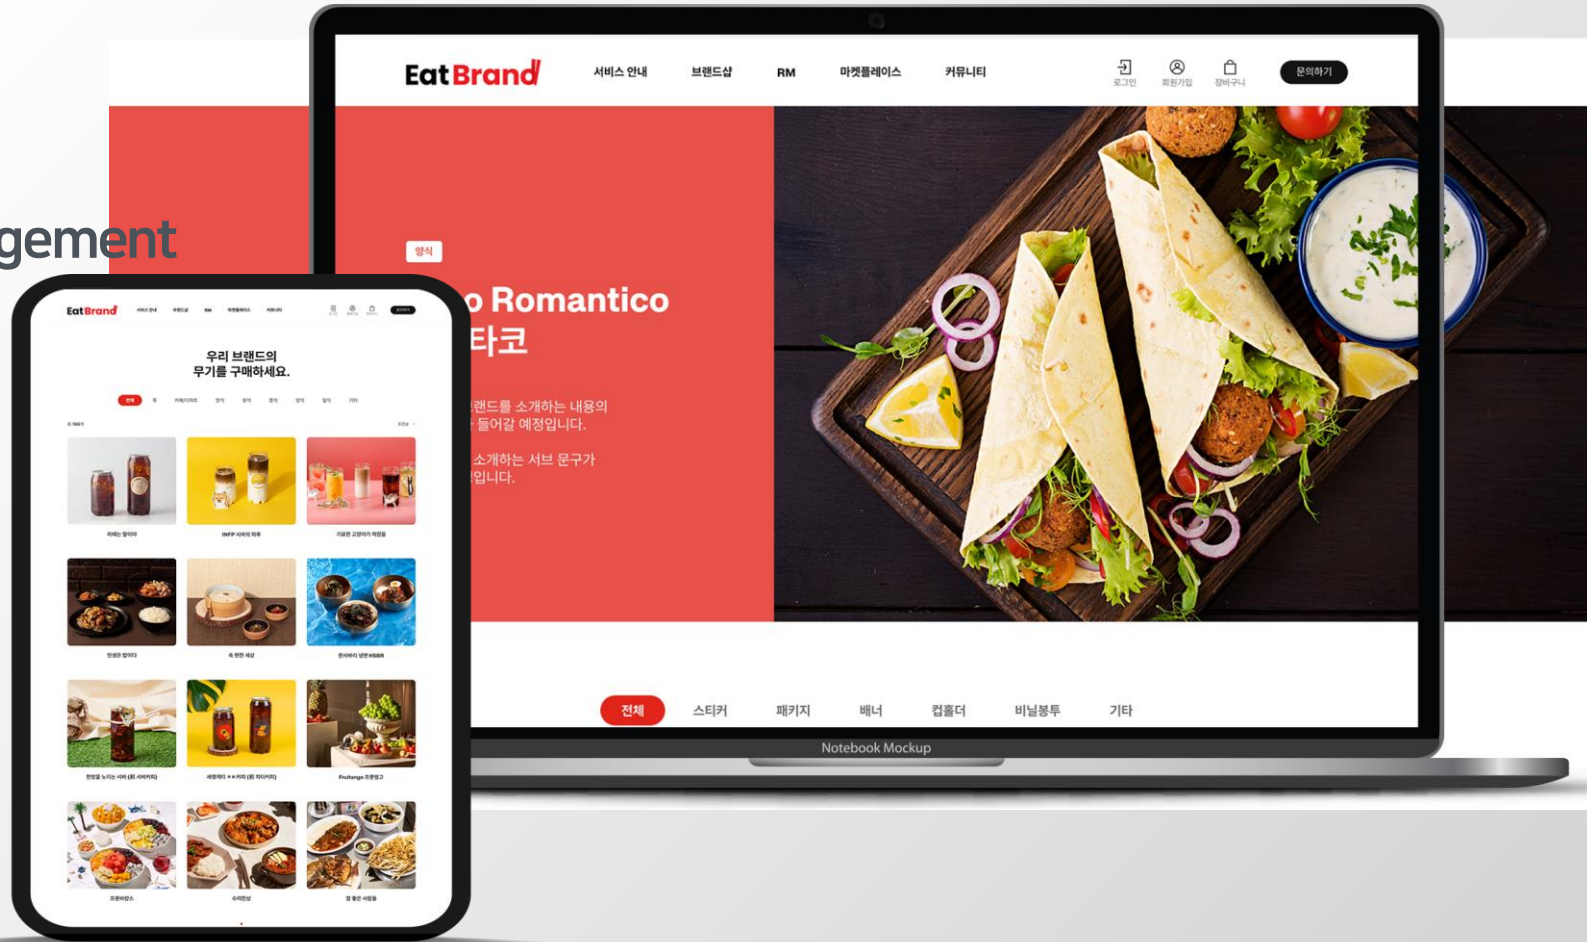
gement

EatBrand 서비스 안내 브랜드샵 RM 마켓플레이스 커뮤니티

로그인 회원가입 장바구니 문의하기

양식

o Romantico
타코

랜드를 소개하는 내용의
들어갈 예정입니다.

소개하는 서브 문구가
입니다.

전체 스티커 패키지 배너 컵홀더 비닐봉투 기타

Notebook Mockup

EatBrand

우리 브랜드의
무기를 구매하세요.

전체

INFP 사버의 하루

Fruitango

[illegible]